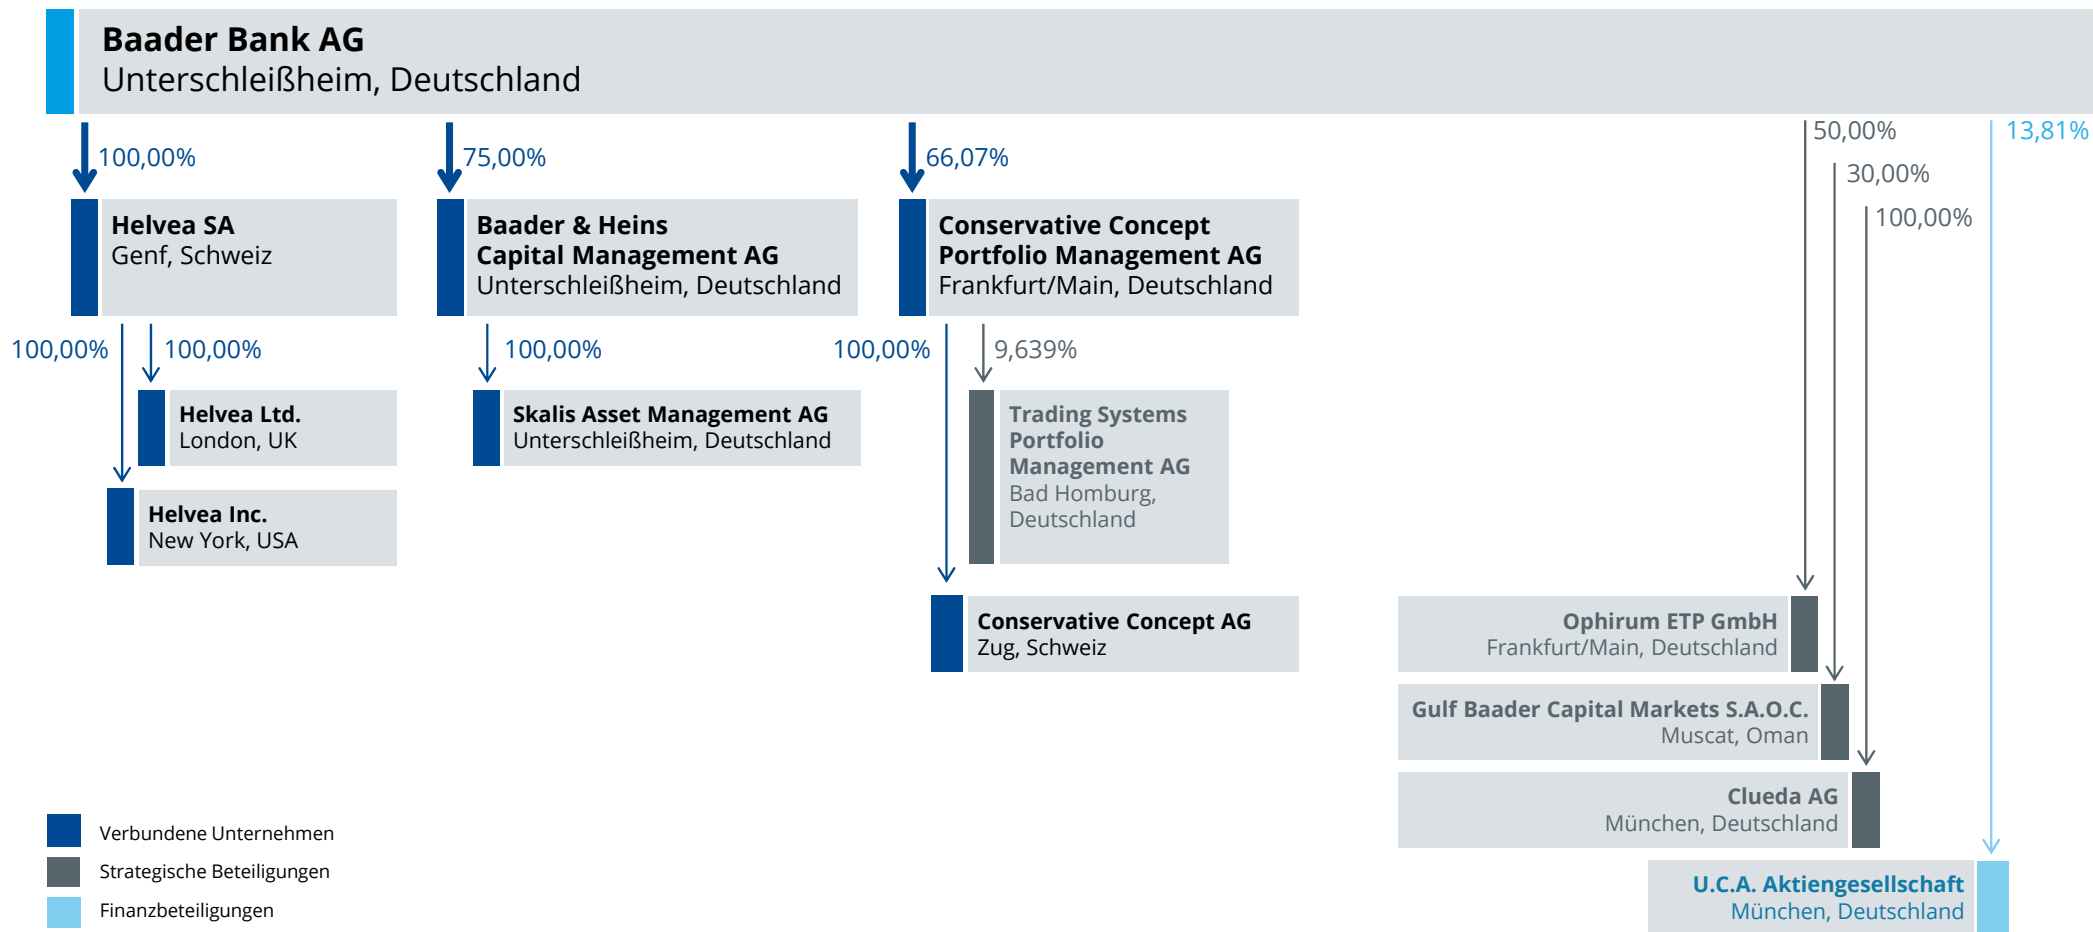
Baader Bank AG
Unterschleißheim, Deutschland

100,00%

Helvea SA
Genf, Schweiz

100,00%

100,00%

Helvea Ltd.
London, UK

Helvea Inc.
New York, USA

75,00%

Baader & Heins
Capital Management AG
Unterschleißheim, Deutschland

100,00%

Skalis Asset Management AG
Unterschleißheim, Deutschland

66,07%

Conservative Concept
Portfolio Management AG
Frankfurt/Main, Deutschland

100,00%

9,639%

Trading Systems Portfolio Management AG
Bad Homburg, Deutschland

Conservative Concept AG
Zug, Schweiz

50,00%

30,00%

100,00%

13,81%

Ophirum ETP GmbH
Frankfurt/Main, Deutschland

Gulf Baader Capital Markets S.A.O.C.
Muscat, Oman

Clueda AG
München, Deutschland

U.C.A. Aktiengesellschaft
München, Deutschland

Verbundene Unternehmen
Strategische Beteiligungen
Finanzbeteiligungen